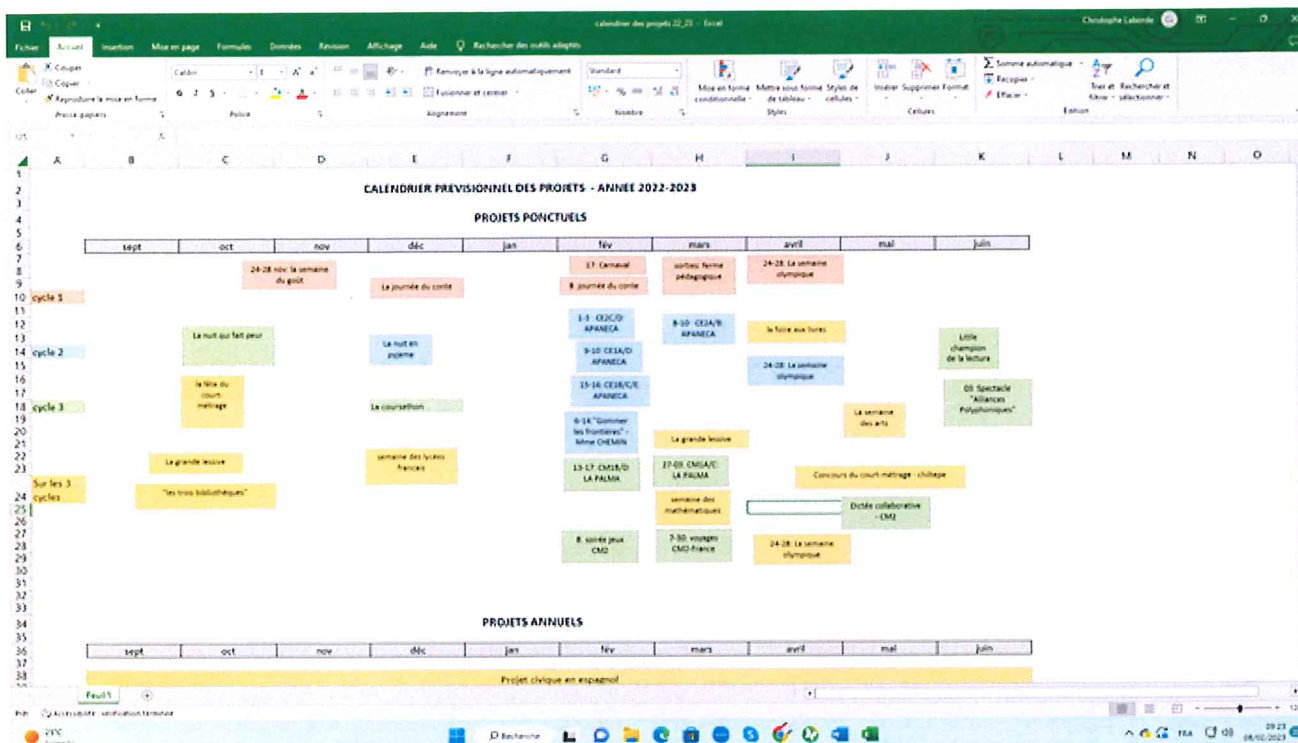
calendrier des projets 22_23 - Excel

Christophe Laborde

Fichier Accueil Insertion Mise en page Formules Données Révision Affichage Aide Rechercher des outils adaptés

Couper Copier Reproduire la mise en forme Coller Presse-papiers

Calibri 11 Police

Renvoyer à la ligne automatiquement Fusionner et centrer Alignement

Standard Nombre

Mise en forme conditionnelle Mettre sous forme de tableau Styles de cellules Styles

Insérer Supprimer Format Cellules

Somme automatique Recopier Effacer Trier et filtrer Rechercher et sélectionner Édition

CALENDRIER PREVISIONNEL DES PROJETS - ANNEE 2022-2023

PROJETS PONCTUELS

| sept | oct | nov | déc | jan | fév | mars | avril | mai | juin |
|---|---|---|---|---|---|---|---|---|---|

cycle 1

24-28 nov. la semaine du goût

La journée du conte

17 Carnaval

8 journée du conte

sorties ferme pédagogique

24-28 La semaine olympique

cycle 2

La nuit qui fait peur

La nuit en pyjama

1-3 CE2C/D APANECA

9-10 CE1A/D APANECA

15-16 CE1B/C/E APANECA

8-10 CE2A/B APANECA

la foire aux livres

24-28 La semaine olympique

Little champion de la lecture

cycle 3

la fête du court métrage

La coursethon

6-14 "Gommer les frontières" - Mme CHEMIN

La grande lessive

La semaine des arts

05 Spectacle "Alliances Polyphoniques"

Sur les 3 cycles

La grande lessive

"les trois bibliothèques"

semaine des lycées français

13-17 CM1B/D LA PALMA

27-03 CM1A/C LA PALMA

Concours du court métrage - chiltepe

semaine des mathématiques

Dictée collaborative - CM2

8 soirée jeux CM2

7-30 voyages CM2-France

24-28 La semaine olympique

PROJETS ANNUELS

| sept | oct | nov | déc | jan | fév | mars | avril | mai | juin |
|---|---|---|---|---|---|---|---|---|---|

Projet civique en espagnol

Feuil1

Prêt Accessibilité : vérification terminée

Rechercher

FRA 09:23